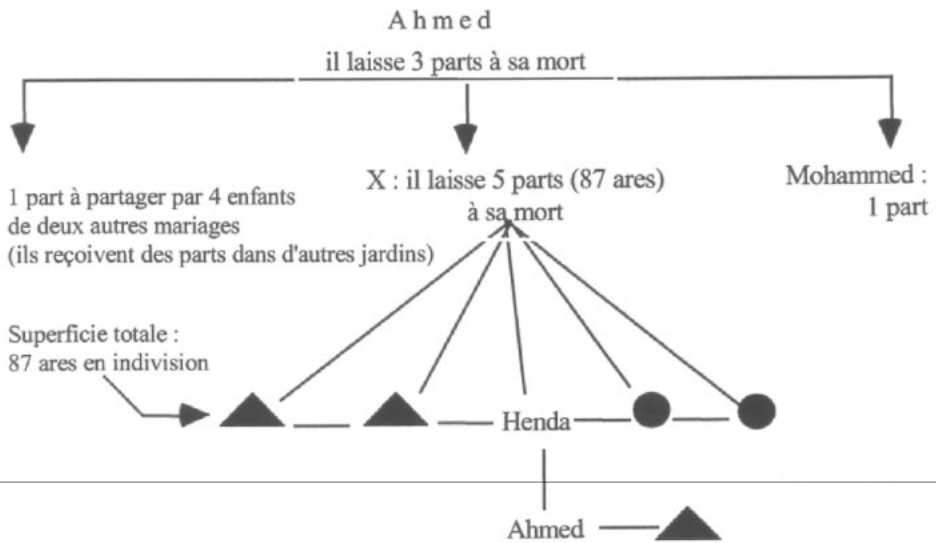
A h m e d

il laisse 3 parts à sa mort

1 part à partager par 4 enfants de deux autres mariages (ils reçoivent des parts dans d'autres jardins)

X : il laisse 5 parts (87 ares) à sa mort

Mohammed : 1 part

Superficie totale : 87 ares en indivision

Henda

Ahmed